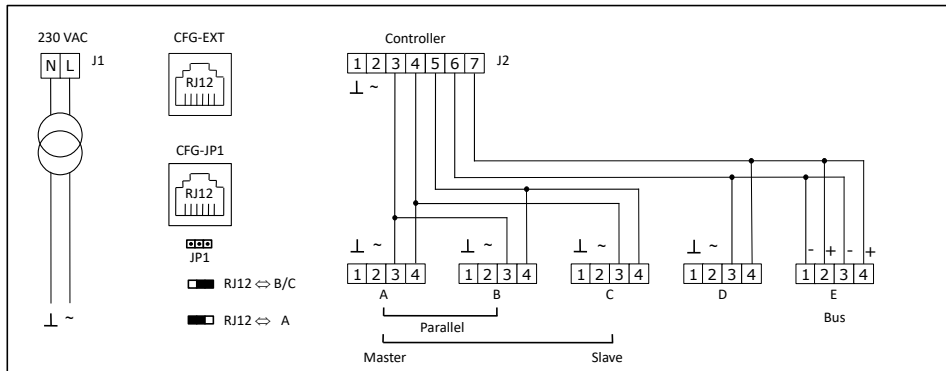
230 VAC

N L

J1

⊥ ~

CFG-EXT

RJ12

CFG-JP1

RJ12

JP1

RJ12 ⇔ B/C

RJ12 ⇔ A

Controller

1 2 3 4 5 6 7

J2

⊥ ~

⊥ ~

1 2 3 4

A

⊥ ~

1 2 3 4

B

⊥ ~

1 2 3 4

C

⊥ ~

1 2 3 4

D

- + - +

1 2 3 4

E

Bus

Parallel

Master

Slave